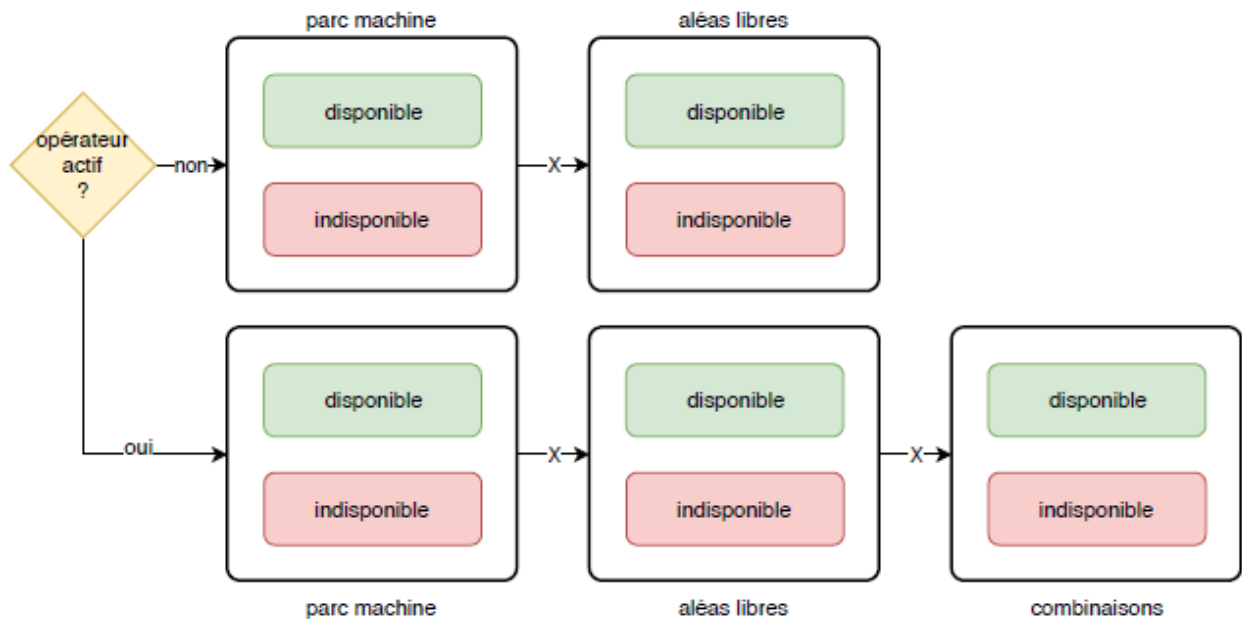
parc machine

aléas libres

opérateur actif ?

non

disponible

indisponible

X

disponible

indisponible

oui

disponible

indisponible

X

disponible

indisponible

X

disponible

indisponible

parc machine

aléas libres

combinaisons